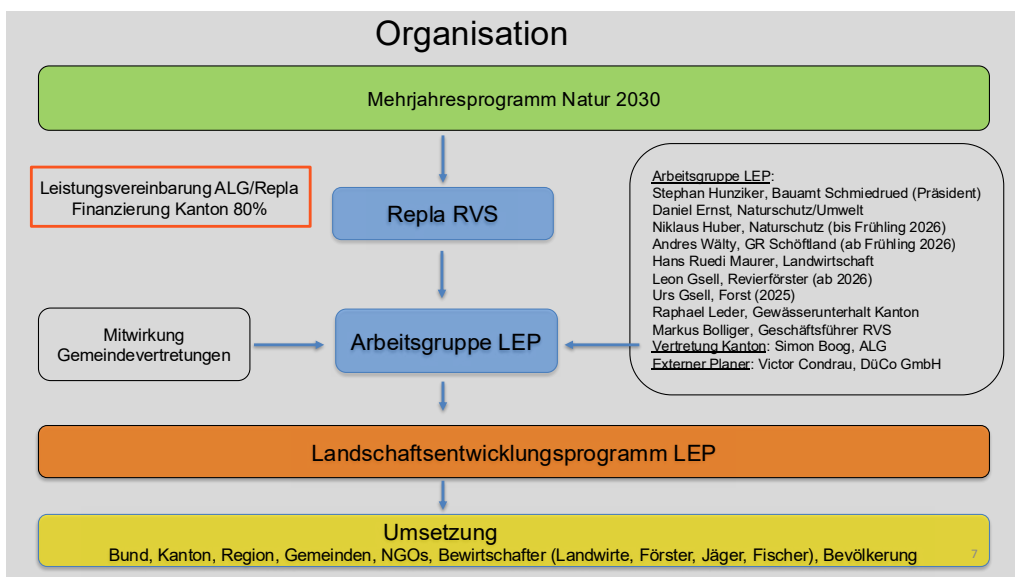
Organisation

Mehrjahresprogramm Natur 2030

Leistungsvereinbarung ALG/Repla
Finanzierung Kanton 80%

Repla RVS

Arbeitsgruppe LEP:
Stephan Hunziker, Bauamt Schmiedrued (Präsident)
Daniel Ernst, Naturschutz/Umwelt
Niklaus Huber, Naturschutz (bis Frühling 2026)
Andres Wälty, GR Schöftland (ab Frühling 2026)
Hans Ruedi Maurer, Landwirtschaft
Leon Gsell, Revierförster (ab 2026)
Urs Gsell, Forst (2025)
Raphael Leder, Gewässerunterhalt Kanton
Markus Bolliger, Geschäftsführer RVS
Vertretung Kanton: Simon Boog, ALG
Externer Planer: Victor Condrau, DüCo GmbH

Mitwirkung
Gemeindevertretungen

Arbeitsgruppe LEP

Landschaftsentwicklungsprogramm LEP

Umsetzung
Bund, Kanton, Region, Gemeinden, NGOs, Bewirtschafter (Landwirte, Förster, Jäger, Fischer), Bevölkerung

7